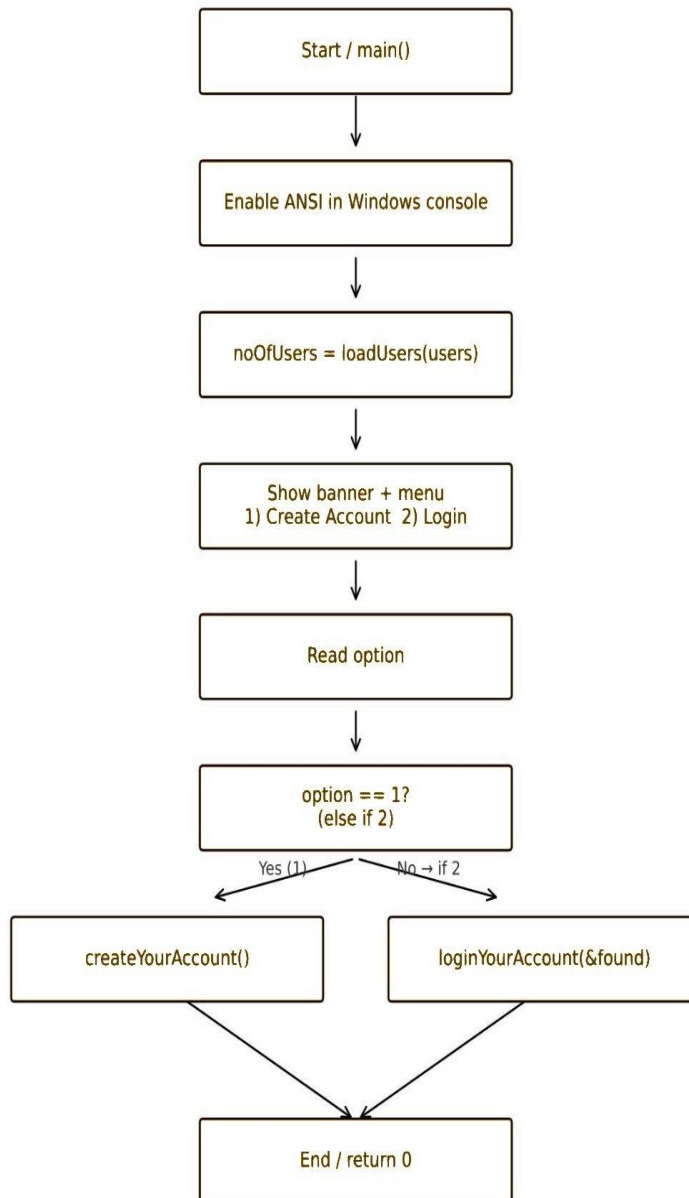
Start / main()

Enable ANSI in Windows console

noOfUsers = loadUsers(users)

Show banner + menu
1) Create Account 2) Login

Read option

option == 1?
(else if 2)

Yes (1)

No → if 2

createYourAccount()

loginYourAccount(&found)

End / return 0